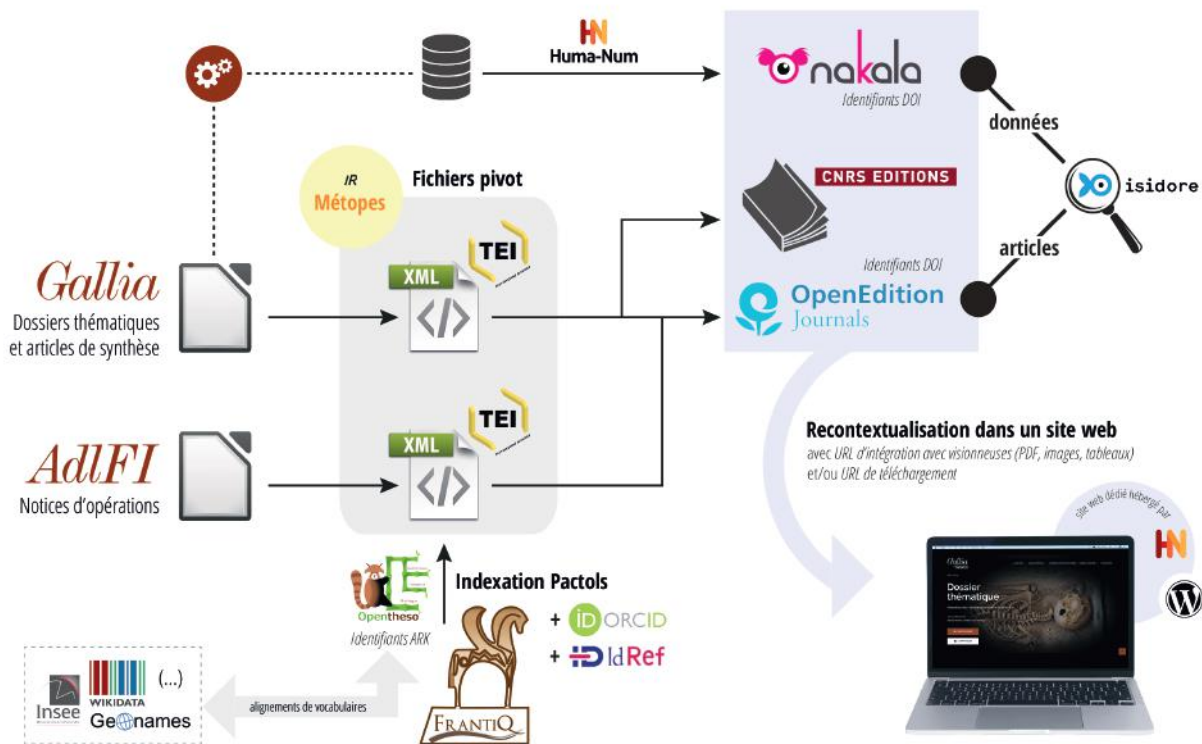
HN
Huma-Num

nakala
Identifiants DOI

données

CNRS EDITIONS

isidore

articles

Identifiants DOI

OpenEdition
Journals

IR
Métopes

Fichiers pivot

TEI
XML
</>

Gallia
Dossiers thématiques et articles de synthèse

TEI
XML
</>

AdlFI
Notices d'opérations

Recontextualisation dans un site web
avec URL d'intégration avec visionneuses (PDF, images, tableaux) et/ou URL de téléchargement

site web dédié hébergé par

HN

Dossier thématique

Opentheso
Identifiants ARK

Indexation Pactols

+ ORCID
+ IdRef

FRANTIQ

Insee
WIKIDATA
GeOnames
(...)

alignements de vocabulaires